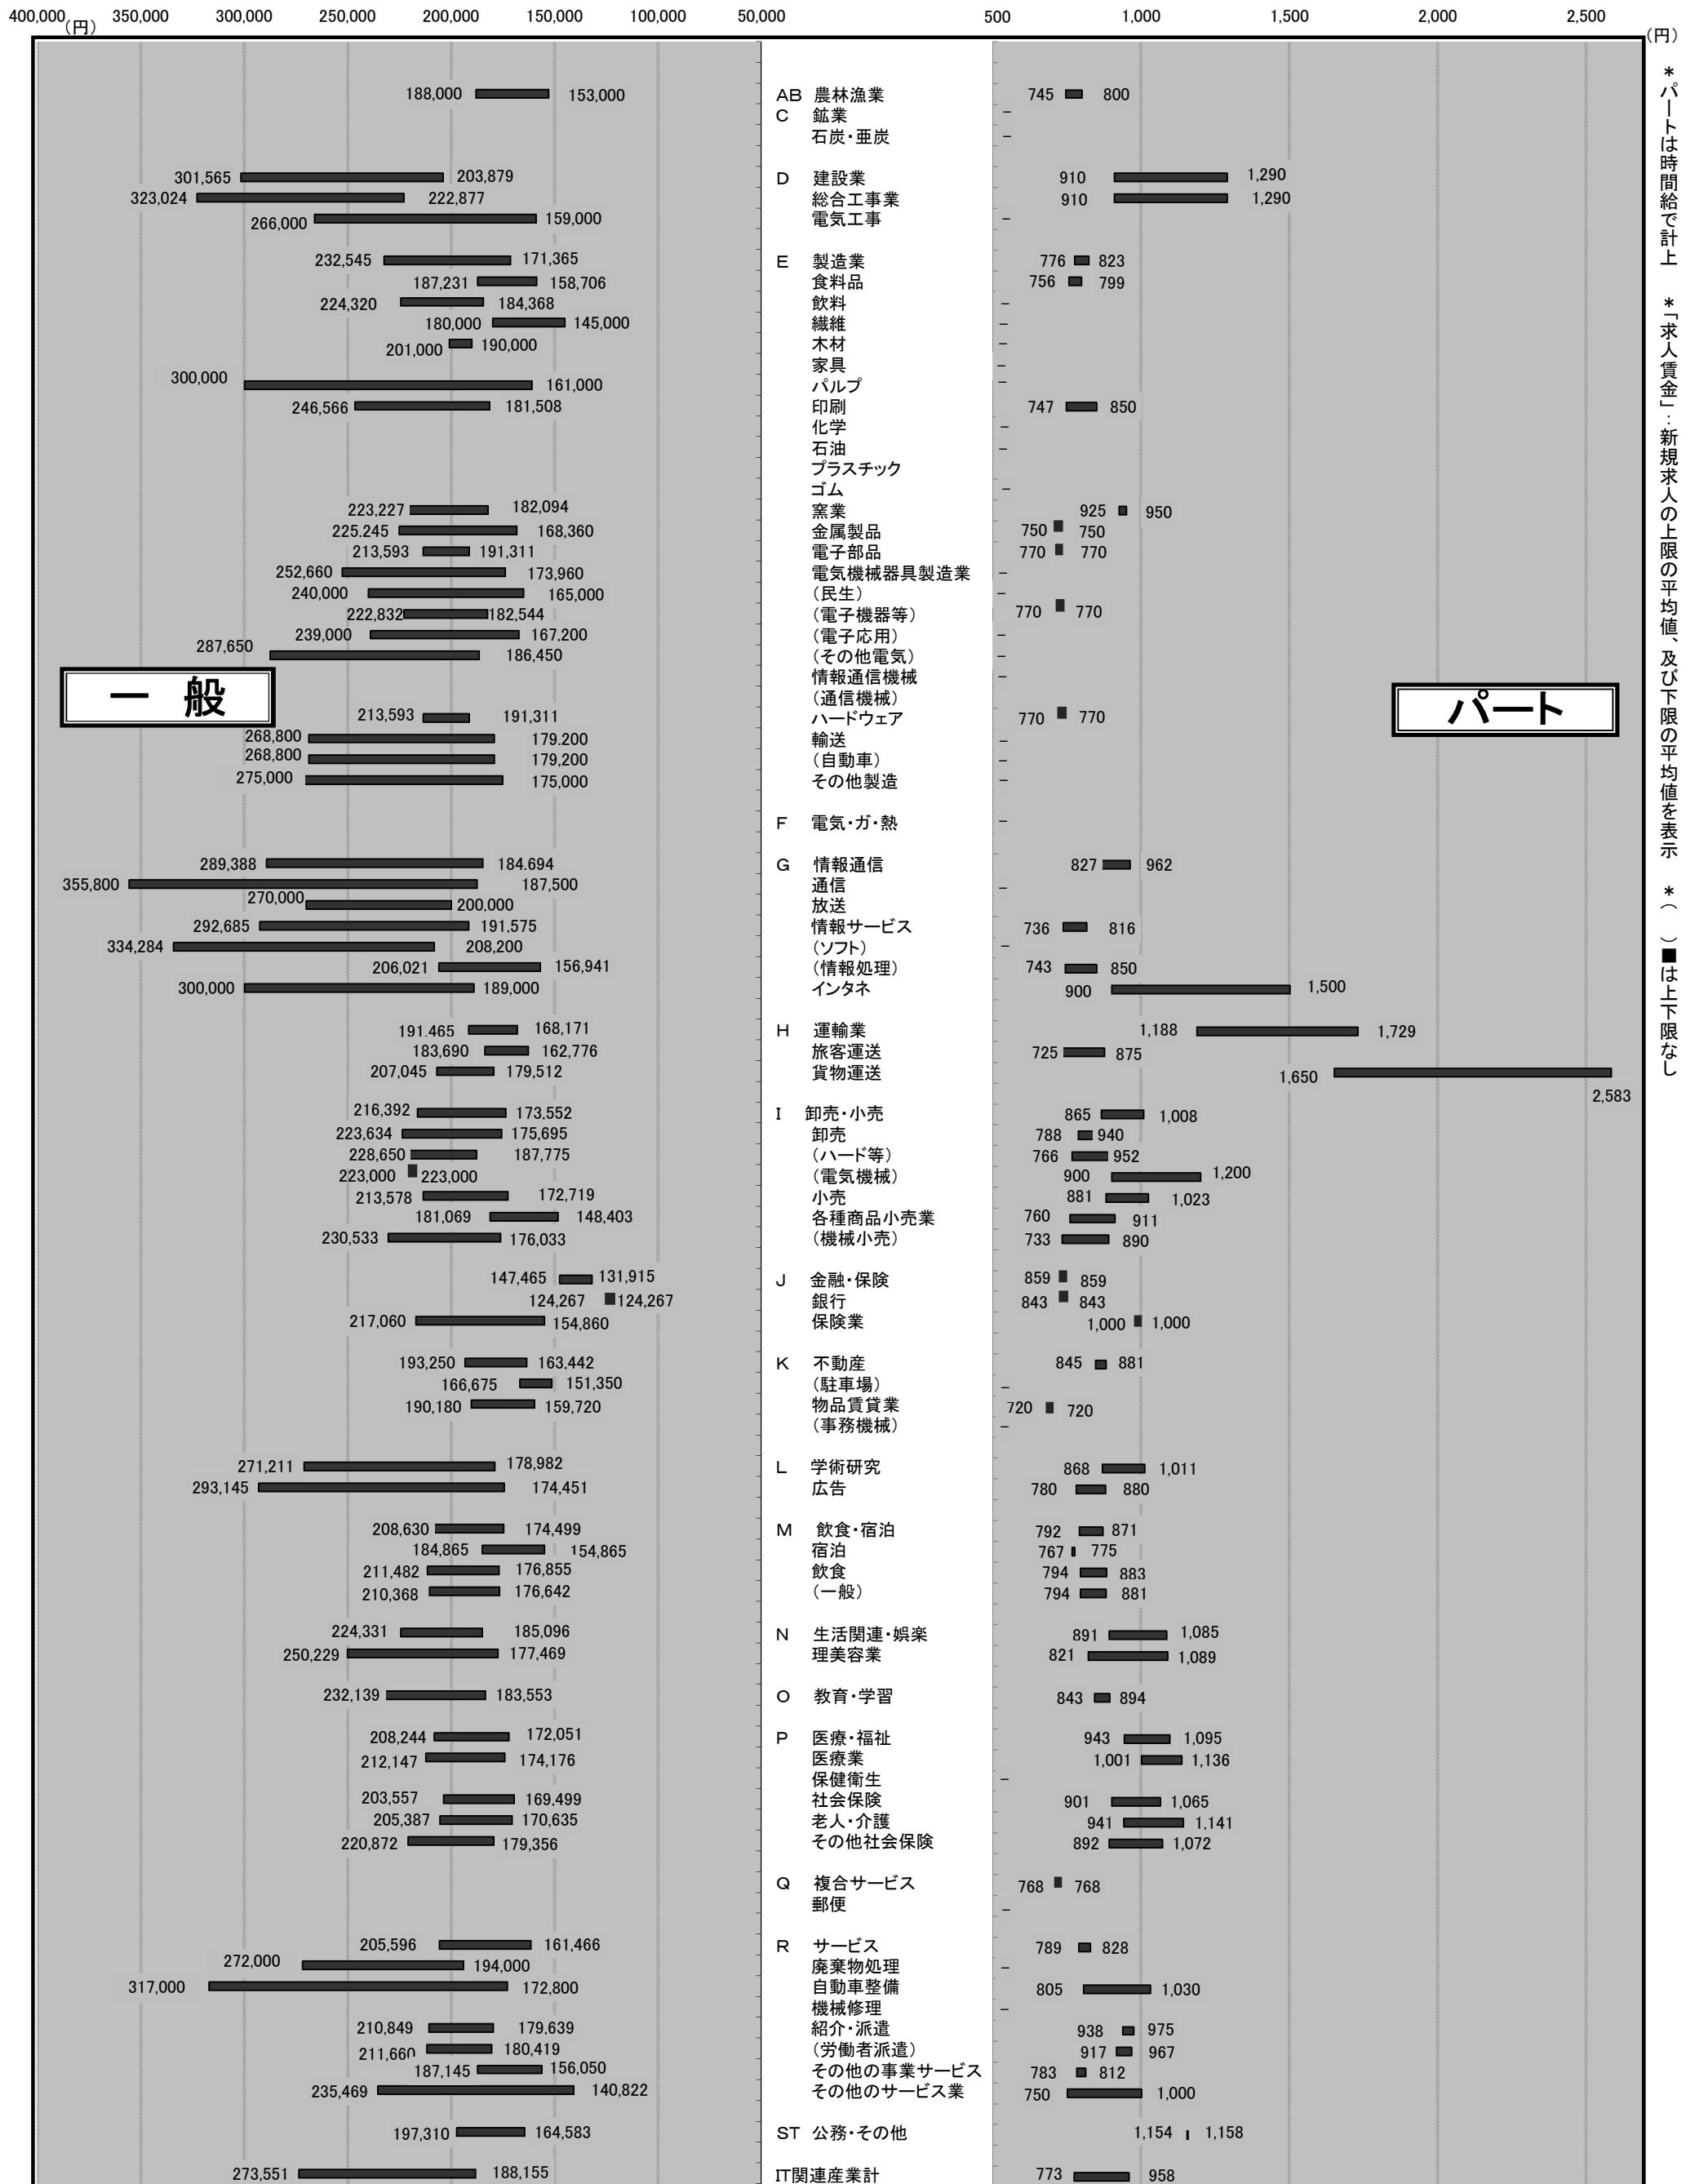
400,000 (円) 350,000 300,000 250,000 200,000 150,000 100,000 50,000

500 1,000 1,500 2,000 2,500 (円)

＊パートは時間給で計上　＊「求人賃金」：新規求人の上限の平均値、及び下限の平均値を表示　＊（　）■は上下限なし

一　般

パート

| 一般 上限 | 一般 下限 | 産業 | パート 下限 | パート 上限 |
|---|---|---|---|---|
| 188,000 | 153,000 | AB 農林漁業 | 745 | 800 |
| | | C 鉱業 | – | |
| | | 石炭・亜炭 | – | |
| 301,565 | 203,879 | D 建設業 | 910 | 1,290 |
| 323,024 | 222,877 | 総合工事業 | 910 | 1,290 |
| 266,000 | 159,000 | 電気工事 | – | |
| 232,545 | 171,365 | E 製造業 | 776 | 823 |
| 187,231 | 158,706 | 食料品 | 756 | 799 |
| 224,320 | 184,368 | 飲料 | – | |
| 180,000 | 145,000 | 繊維 | – | |
| 201,000 | 190,000 | 木材 | – | |
| | | 家具 | – | |
| 300,000 | 161,000 | パルプ | – | |
| 246,566 | 181,508 | 印刷 | 747 | 850 |
| | | 化学 | – | |
| | | 石油 | – | |
| | | プラスチック | | |
| | | ゴム | – | |
| 223,227 | 182,094 | 窯業 | 925 | 950 |
| 225,245 | 168,360 | 金属製品 | 750 | 750 |
| 213,593 | 191,311 | 電子部品 | 770 | 770 |
| 252,660 | 173,960 | 電気機械器具製造業 | – | |
| 240,000 | 165,000 | （民生） | – | |
| 222,832 | 182,544 | （電子機器等） | 770 | 770 |
| 239,000 | 167,200 | （電子応用） | – | |
| 287,650 | 186,450 | （その他電気） | – | |
| | | 情報通信機械 | – | |
| | | （通信機械） | | |
| 213,593 | 191,311 | ハードウェア | 770 | 770 |
| 268,800 | 179,200 | 輸送 | – | |
| 268,800 | 179,200 | （自動車） | – | |
| 275,000 | 175,000 | その他製造 | – | |
| | | F 電気・ガ・熱 | – | |
| 289,388 | 184,694 | G 情報通信 | 827 | 962 |
| 355,800 | 187,500 | 通信 | – | |
| 270,000 | 200,000 | 放送 | | |
| 292,685 | 191,575 | 情報サービス | 736 | 816 |
| 334,284 | 208,200 | （ソフト） | – | |
| 206,021 | 156,941 | （情報処理） | 743 | 850 |
| 300,000 | 189,000 | インタネ | 900 | 1,500 |
| 191,465 | 168,171 | H 運輸業 | 1,188 | 1,729 |
| 183,690 | 162,776 | 旅客運送 | 725 | 875 |
| 207,045 | 179,512 | 貨物運送 | 1,650 | 2,583 |
| 216,392 | 173,552 | I 卸売・小売 | 865 | 1,008 |
| 223,634 | 175,695 | 卸売 | 788 | 940 |
| 228,650 | 187,775 | （ハード等） | 766 | 952 |
| 223,000 | 223,000 | （電気機械） | 900 | 1,200 |
| 213,578 | 172,719 | 小売 | 881 | 1,023 |
| 181,069 | 148,403 | 各種商品小売業 | 760 | 911 |
| 230,533 | 176,033 | （機械小売） | 733 | 890 |
| 147,465 | 131,915 | J 金融・保険 | 859 | 859 |
| 124,267 | 124,267 | 銀行 | 843 | 843 |
| 217,060 | 154,860 | 保険業 | 1,000 | 1,000 |
| 193,250 | 163,442 | K 不動産 | 845 | 881 |
| 166,675 | 151,350 | （駐車場） | – | |
| 190,180 | 159,720 | 物品賃貸業 | 720 | 720 |
| | | （事務機械） | – | |
| 271,211 | 178,982 | L 学術研究 | 868 | 1,011 |
| 293,145 | 174,451 | 広告 | 780 | 880 |
| 208,630 | 174,499 | M 飲食・宿泊 | 792 | 871 |
| 184,865 | 154,865 | 宿泊 | 767 | 775 |
| 211,482 | 176,855 | 飲食 | 794 | 883 |
| 210,368 | 176,642 | （一般） | 794 | 881 |
| 224,331 | 185,096 | N 生活関連・娯楽 | 891 | 1,085 |
| 250,229 | 177,469 | 理美容業 | 821 | 1,089 |
| 232,139 | 183,553 | O 教育・学習 | 843 | 894 |
| 208,244 | 172,051 | P 医療・福祉 | 943 | 1,095 |
| 212,147 | 174,176 | 医療業 | 1,001 | 1,136 |
| | | 保健衛生 | – | |
| 203,557 | 169,499 | 社会保険 | 901 | 1,065 |
| 205,387 | 170,635 | 老人・介護 | 941 | 1,141 |
| 220,872 | 179,356 | その他社会保険 | 892 | 1,072 |
| | | Q 複合サービス | 768 | 768 |
| | | 郵便 | – | |
| 205,596 | 161,466 | R サービス | 789 | 828 |
| 272,000 | 194,000 | 廃棄物処理 | – | |
| 317,000 | 172,800 | 自動車整備 | 805 | 1,030 |
| | | 機械修理 | – | |
| 210,849 | 179,639 | 紹介・派遣 | 938 | 975 |
| 211,660 | 180,419 | （労働者派遣） | 917 | 967 |
| 187,145 | 156,050 | その他の事業サービス | 783 | 812 |
| 235,469 | 140,822 | その他のサービス業 | 750 | 1,000 |
| 197,310 | 164,583 | ST 公務・その他 | 1,154 | 1,158 |
| 273,551 | 188,155 | IT関連産業計 | 773 | 958 |